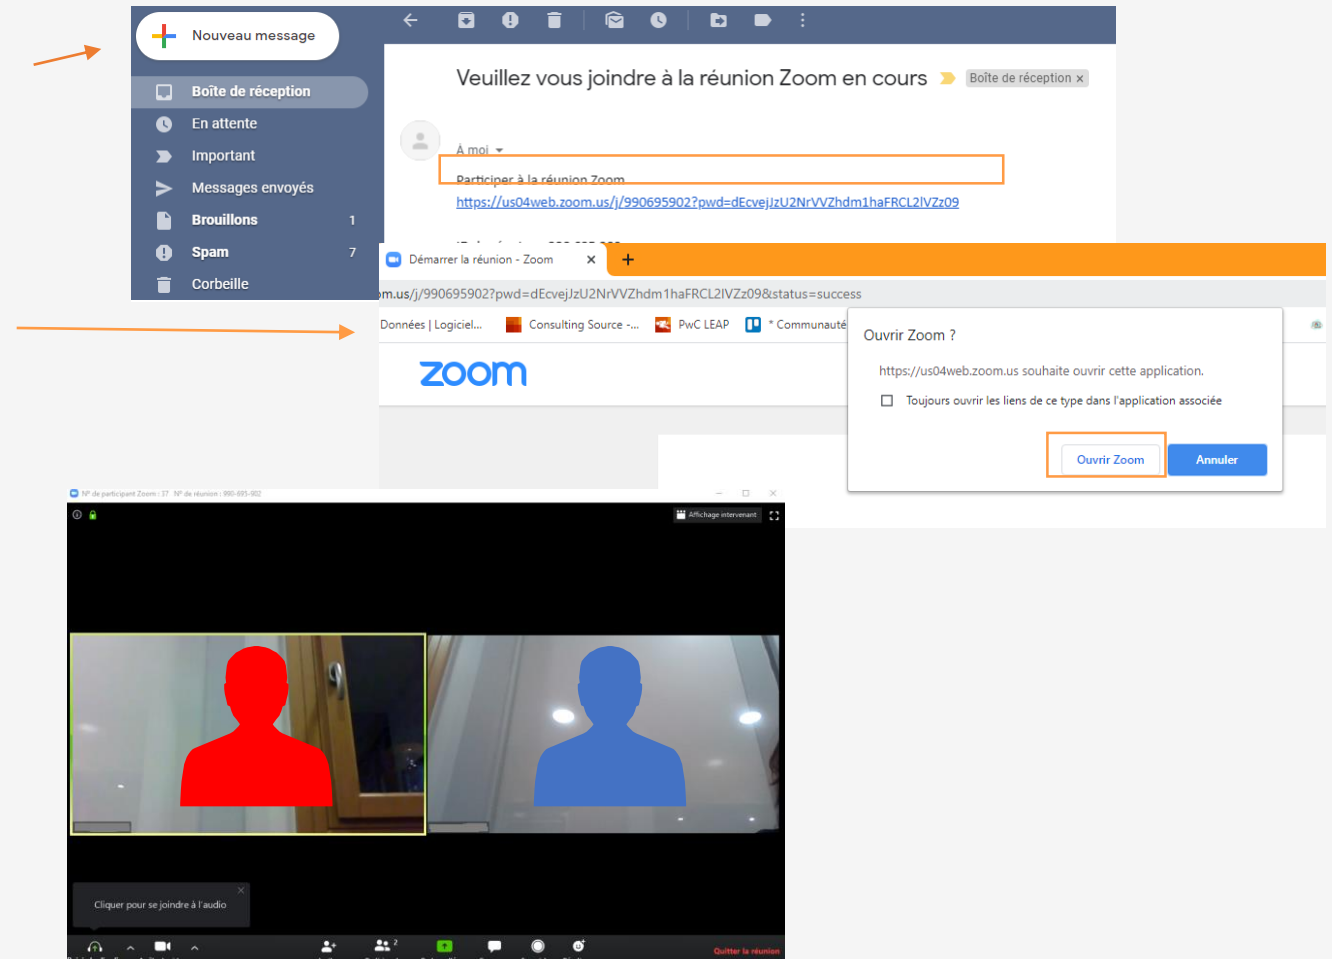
Nouveau message

Boîte de réception

En attente

Important

Messages envoyés

Brouillons 1

Spam 7

Corbeille

Veuillez vous joindre à la réunion Zoom en cours Boîte de réception ×

À moi

Participer à la réunion Zoom

https://us04web.zoom.us/j/990695902?pwd=dEcvejJzU2NrVVZhdm1haFRCL2lVZz09

Démarrer la réunion - Zoom ×

+

m.us/j/990695902?pwd=dEcvejJzU2NrVVZhdm1haFRCL2lVZz09&status=success

Données | Logiciel... Consulting Source -... PwC LEAP * Communauté

zoom

Ouvrir Zoom ?

https://us04web.zoom.us souhaite ouvrir cette application.

Toujours ouvrir les liens de ce type dans l'application associée

Ouvrir Zoom

Annuler

N° de participant Zoom : 37 N° de réunion : 990-695-902

Affichage intervenant

Cliquer pour se joindre à l'audio

Quitter la réunion